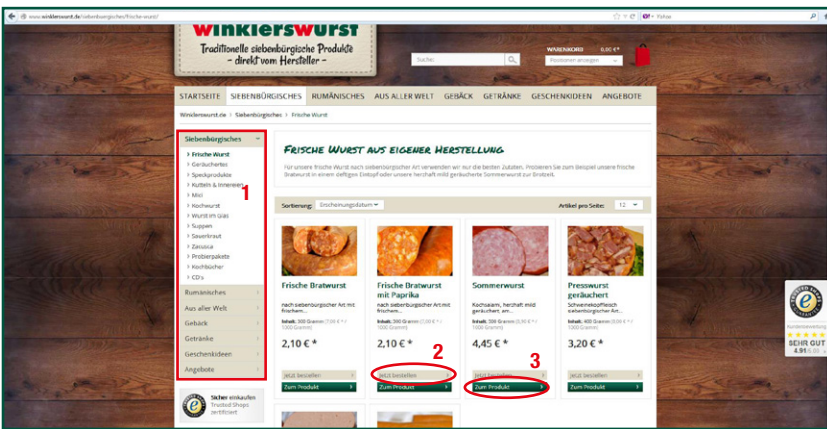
www.winklerswurst.de/siebenbuergisches/frische-wurst/

Yahoo

Winklerswurst
Traditionelle siebenbürgische Produkte - direkt vom Hersteller -

Suche...

WARENKORB 0,00 €*
Positionen anzeigen

STARTSEITE SIEBENBÜRGISCHES RUMÄNISCHES AUS ALLER WELT GEBÄCK GETRÄNKE GESCHENKIDEEN ANGEBOTE

Winklerswurst.de > Siebenbürgisches > Frische Wurst

Siebenbürgisches
Frische Wurst
Geräuchertes
Speckprodukte
Kutteln & Innereien
Mici
Kochwurst
Wurst im Glas
Suppen
Sauerkraut
Zakuska
Probierpakete
Kochbücher
CD's
Rumänisches
Aus aller Welt
Gebäck
Getränke
Geschenkideen
Angebote

1

Sicher einkaufen
Trusted Shops zertifiziert

Frische Wurst aus eigener Herstellung

Für unsere frische Wurst nach siebenbürgischer Art verwenden wir nur die besten Zutaten. Probieren Sie zum Beispiel unsere frische Bratwurst in einem deftigen Eintopf oder unsere herzhaft mild geräucherte Sommerwurst zur Brotzeit.

Sortierung: Erscheinungsdatum
Artikel pro Seite: 12

Frische Bratwurst
nach siebenbürgischer Art mit frischem...
Inhalt: 300 Gramm (7,00 € * / 1000 Gramm)
2,10 € *
Jetzt bestellen
Zum Produkt

Frische Bratwurst mit Paprika
nach siebenbürgischer Art mit frischem...
Inhalt: 300 Gramm (7,00 € * / 1000 Gramm)
2,10 € *
Jetzt bestellen
Zum Produkt

2

Sommerwurst
Kochsalami, herzhaft mild geräuchert, am...
Inhalt: 500 Gramm (8,90 € * / 1000 Gramm)
4,45 € *
Jetzt bestellen
Zum Produkt

3

Presswurst geräuchert
Schweinekopffleisch siebenbürgischer Art...
Inhalt: 400 Gramm (8,00 € * / 1000 Gramm)
3,20 € *
Jetzt bestellen
Zum Produkt

Kundenbewertungen
SEHR GUT
4.91/5.00